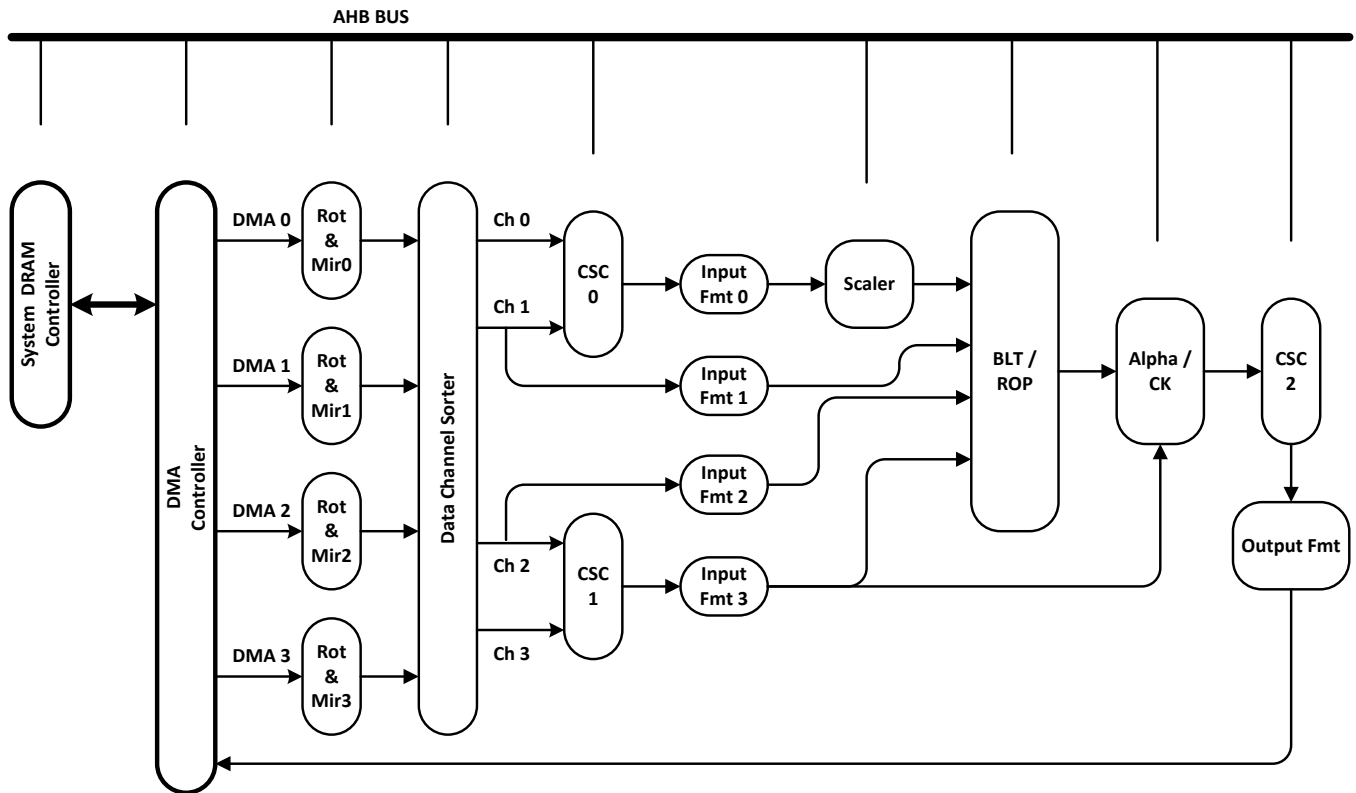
AHB BUS

System DRAM Controller

DMA Controller

DMA 0

Rot & Mir0

DMA 1

Rot & Mir1

DMA 2

Rot & Mir2

DMA 3

Rot & Mir3

Data Channel Sorter

Ch 0

Ch 1

Ch 2

Ch 3

CSC 0

CSC 1

Input Fmt 0

Input Fmt 1

Input Fmt 2

Input Fmt 3

Scaler

BLT / ROP

Alpha / CK

CSC 2

Output Fmt